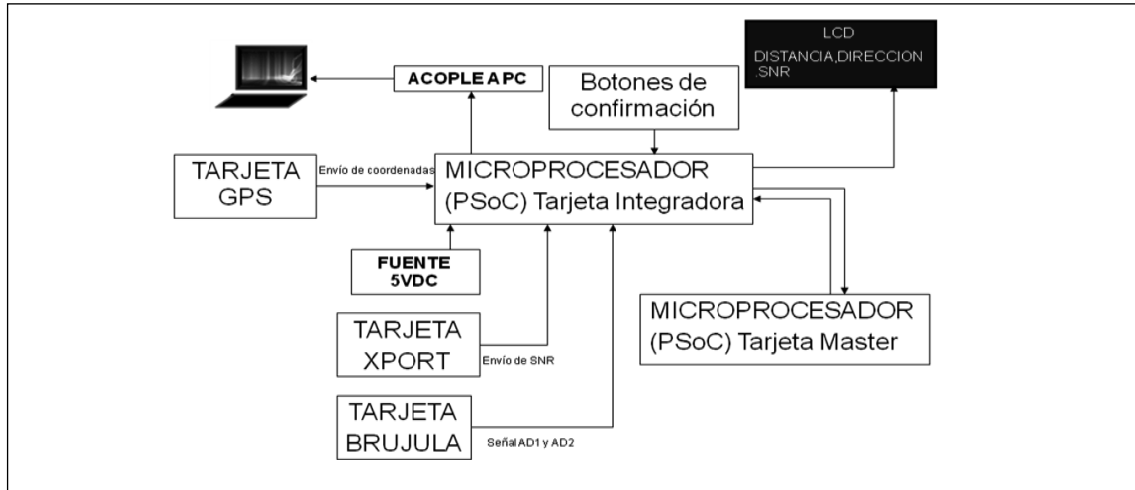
LCD
DISTANCIA,DIRECCION
,SNR

ACOPLE A PC

Botones de confirmación

TARJETA GPS

Envío de coordenadas

MICROPROCESADOR (PSoC) Tarjeta Integradora

FUENTE 5VDC

TARJETA XPORT

Envío de SNR

MICROPROCESADOR (PSoC) Tarjeta Master

TARJETA BRUJULA

Señal AD1 y AD2